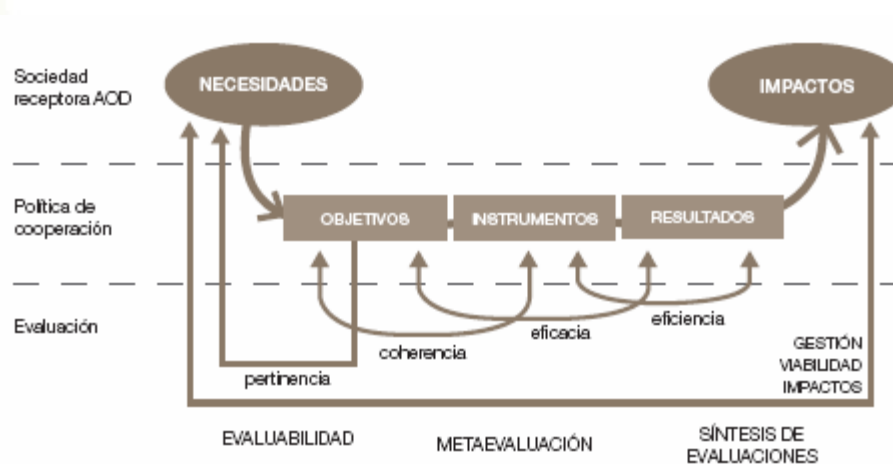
Sociedad receptora AOD

NECESIDADES

IMPACTOS

Política de cooperación

OBJETIVOS

INSTRUMENTOS

RESULTADOS

Evaluación

eficacia

eficiencia

coherencia

pertinencia

GESTIÓN
VIABILIDAD
IMPACTOS

EVALUABILIDAD

METAEVALUACIÓN

SÍNTESIS DE EVALUACIONES